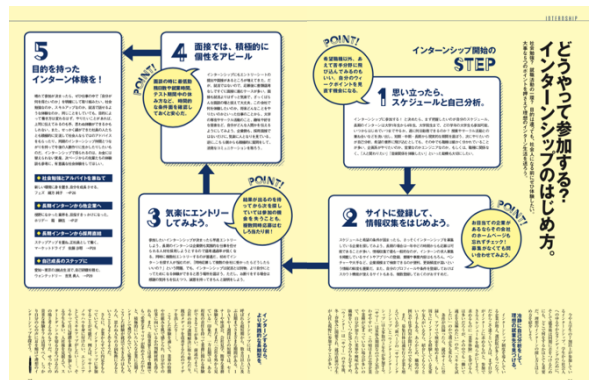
INTERNSHIP

どうやって参加する？
インターンシップのはじめ方。

インターンシップ開始の
STEP

POINT!

1 思い立ったら、スケジュールと自己分析。

2 サイトに登録して、情報収集をはじめよう。

POINT!

3 気楽にエントリーしてみよう。

POINT!

4 面接では、積極的に個性をアピール

POINT!

5 目的を持ったインターン体験を！

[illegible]